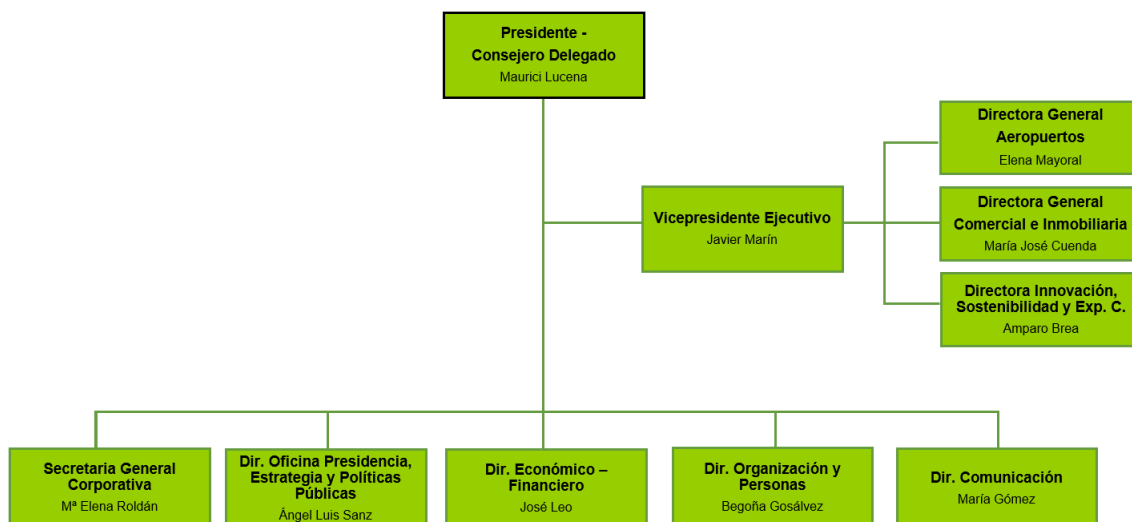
Presidente - Consejero Delegado
Maurici Lucena

Vicepresidente Ejecutivo
Javier Marín

Directora General Aeropuertos
Elena Mayoral

Directora General Comercial e Inmobiliaria
María José Cuenda

Directora Innovación, Sostenibilidad y Exp. C.
Amparo Brea

Secretaria General Corporativa
Mª Elena Roldán

Dir. Oficina Presidencia, Estrategia y Políticas Públicas
Ángel Luis Sanz

Dir. Económico – Financiero
José Leo

Dir. Organización y Personas
Begoña Gosálvez

Dir. Comunicación
María Gómez